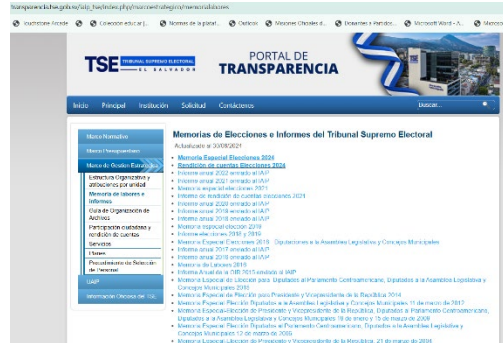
transparencia.tse.gob.sv/tse_hw/index.php/menu-rutas/memorias-labores

Inscripción Inicio | Colección educar | Normas de la plataf... | Oficios | Misiones Oficiales d... | Donantes e Partidos... | Microsoft Word - A... | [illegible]

TSE TRIBUNAL SUPREMO ELECTORAL EL SALVADOR

PORTAL DE TRANSPARENCIA

Inicio | Principal | Institución | Solicitud | Contáctenos | Buscar...

Marco Normativo
Marco Presupuestario
Marco de Gestión Estratégica
Estructura Organizativa y atribuciones por unidad
Memoria de labores e Informes
Guía de Organización de Archivo
Participación ciudadana y rendición de cuentas
Servicios
Planes
Procedimiento de Selección de Personal
UAIP
Información Oficiosa del TSE

Memorias de Elecciones e Informes del Tribunal Supremo Electoral

Actualizado al 30/09/2021

Memoria Especial Elecciones 2024
Rendición de cuentas Elecciones 2024
Informe anual 2023 enviado al IAIP
Informe anual 2022 enviado al IAIP
Informe anual 2021 enviado al IAIP
Memoria especial elecciones 2021
Informe de rendición de cuentas elecciones 2021
Informe anual 2020 enviado al IAIP
Informe anual 2019 enviado al IAIP
Informe anual 2018 enviado al IAIP
Memoria especial elección 2019
Informe elecciones 2018 y 2019
Memoria Especial Elecciones 2018 - Diputaciones a la Asamblea Legislativa y Concejos Municipales
Informe anual 2017 enviado al IAIP
Informe anual 2016 enviado al IAIP
Memoria de Labores 2015
Informe Anual de la OIR 2013 enviado al IAIP
Memoria Especial de Elección para Diputados al Parlamento Centroamericano, Diputados a la Asamblea Legislativa y Concejos Municipales 2015
Memoria Especial de Elección para Presidente y Vicepresidente de la República 2014
Memoria Especial Elección Diputados a la Asamblea Legislativa y Concejos Municipales 11 de marzo de 2012
Memoria Especial Elección de Presidente y Vicepresidente de la República, Diputados al Parlamento Centroamericano, Diputados a la Asamblea Legislativa y Concejos Municipales 18 de enero y 15 de marzo de 2009
Memoria Especial Elección de Diputados al Parlamento Centroamericano, Diputados a la Asamblea Legislativa y Concejos Municipales 12 de marzo de 2006
Memoria Especial Elección de Presidente y Vicepresidente de la República, 21 de marzo de 2004